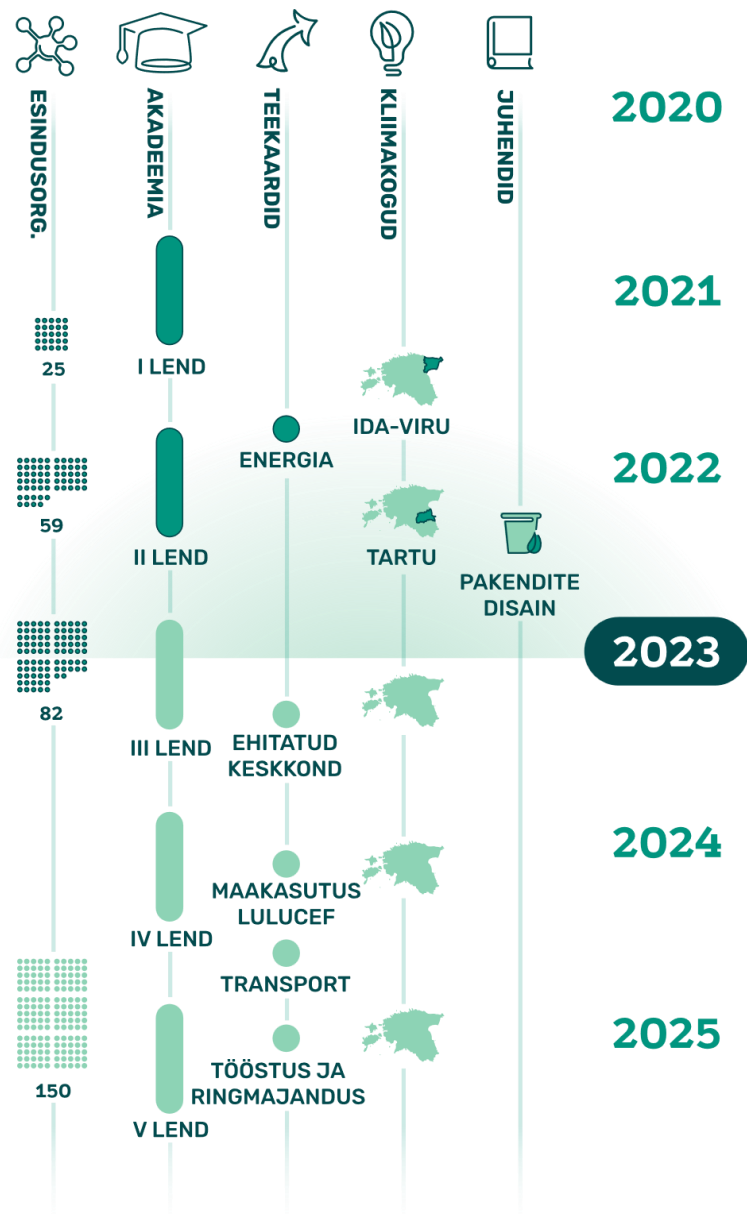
ESINDUSORG.

AKADEEMIA

TEEKAARDID

KLIIMAKOGUD

JUHENDID

2020

2021

25

I LEND

IDA-VIRU

ENERGIA

2022

59

II LEND

TARTU

PAKENDITE DISAIN

2023

82

III LEND

EHITATUD KESKKOND

2024

MAAKASUTUS LULUCEF

IV LEND

TRANSPORT

2025

150

TÖÖSTUS JA RINGMAJANDUS

V LEND